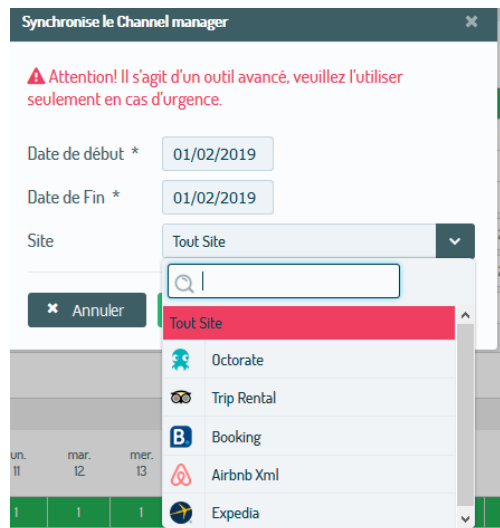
Synchronise le Channel manager

Attention! Il s'agit d'un outil avancé, veuillez l'utiliser seulement en cas d'urgence.

Date de début * 01/02/2019

Date de Fin * 01/02/2019

Site Tout Site

Annuler

Tout Site
Octorate
Trip Rental
Booking
Airbnb Xml
Expedia

un. 11
mar. 12
mer. 13

1 1 1